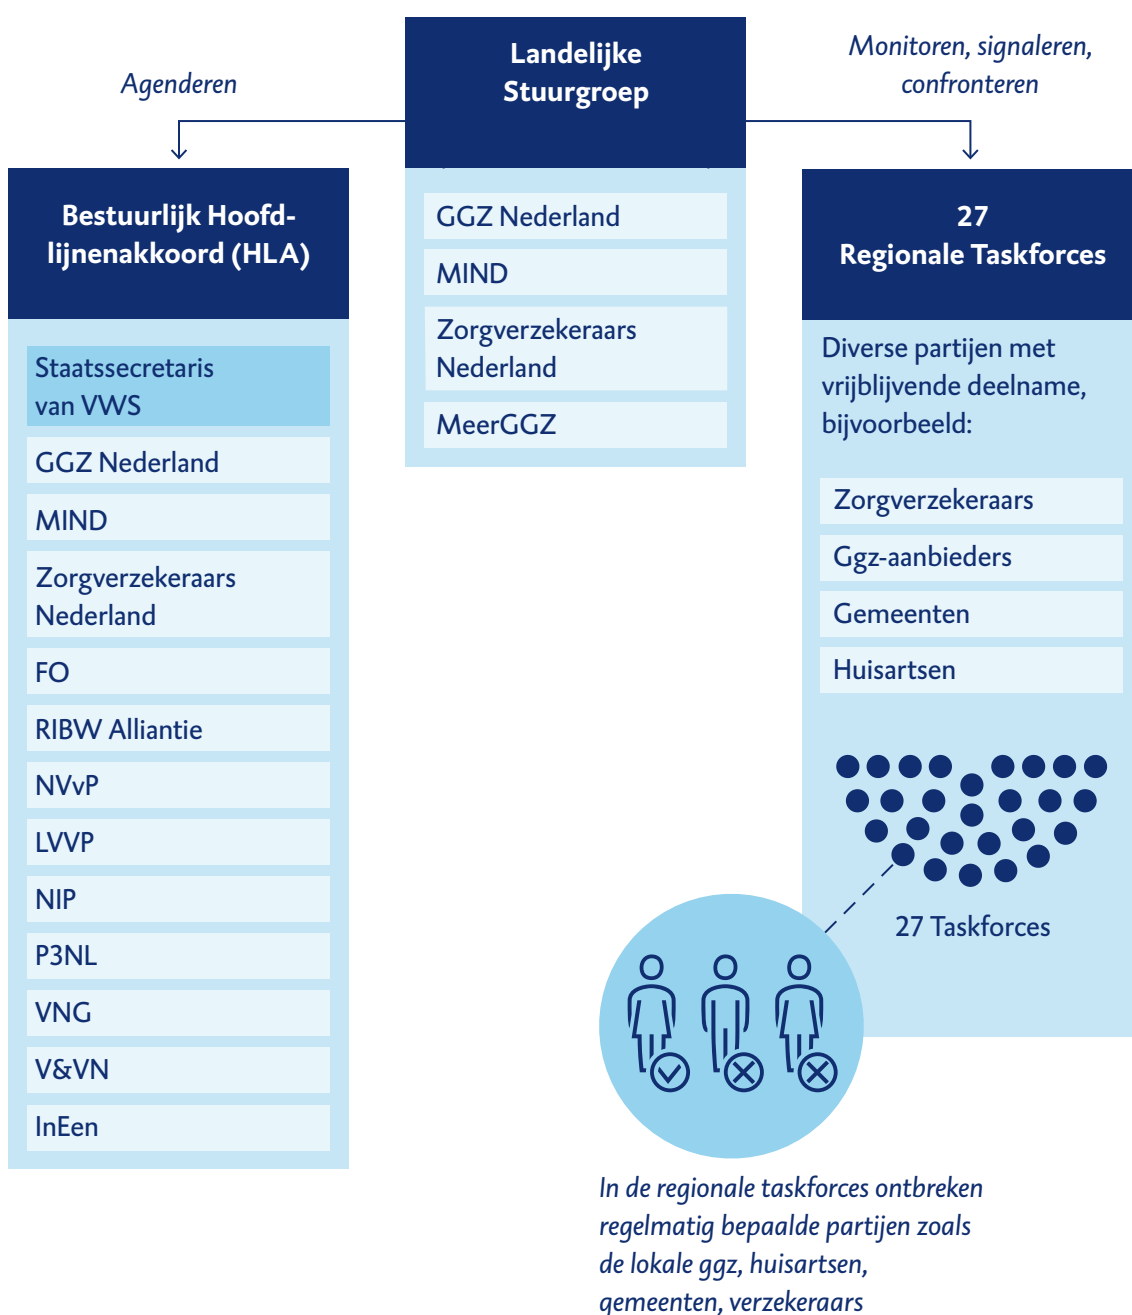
Landelijke Stuurgroep

Agenderen

Monitoren, signaleren, confronteren

GGZ Nederland

MIND

Zorgverzekeraars Nederland

MeerGGZ

Bestuurlijk Hoofdlijnenakkoord (HLA)

Staatssecretaris van VWS

GGZ Nederland

MIND

Zorgverzekeraars Nederland

FO

RIBW Alliantie

NVvP

LVVP

NIP

P3NL

VNG

V&VN

InEen

27 Regionale Taskforces

Diverse partijen met vrijblijvende deelname, bijvoorbeeld:

Zorgverzekeraars

Ggz-aanbieders

Gemeenten

Huisartsen

27 Taskforces

In de regionale taskforces ontbreken regelmatig bepaalde partijen zoals de lokale ggz, huisartsen, gemeenten, verzekeraars